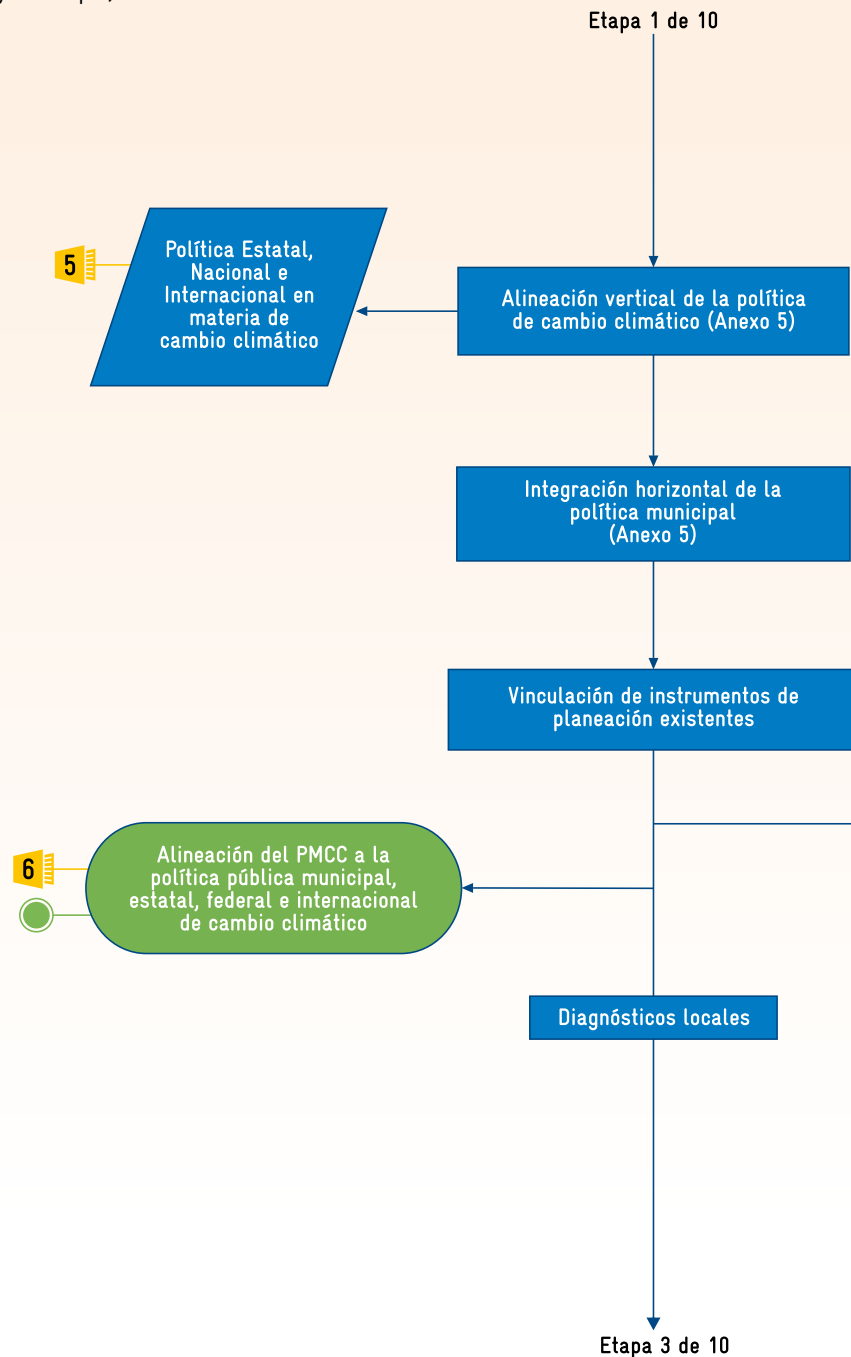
Etapa 1 de 10

5

Política Estatal, Nacional e Internacional en materia de cambio climático

Alineación vertical de la política de cambio climático (Anexo 5)

Integración horizontal de la política municipal (Anexo 5)

Vinculación de instrumentos de planeación existentes

6

Alineación del PMCC a la política pública municipal, estatal, federal e internacional de cambio climático

Diagnósticos locales

Etapa 3 de 10